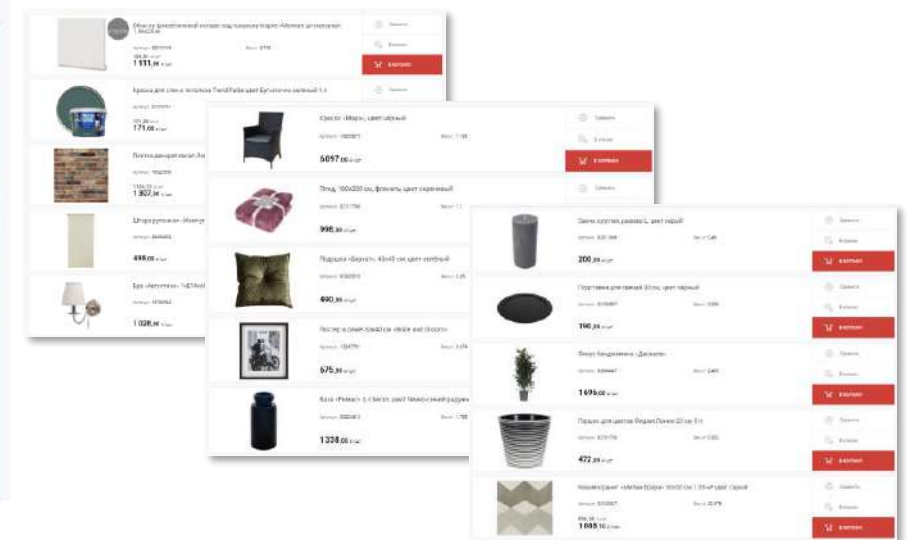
Обои на флизелиновой основе под покраску Erismann Элементал 1.06x25 м
1 111,00 ₽/шт
В корзину

Краска для стен и потолков Trend Paint цвет Бутылочно-зеленый 1 л
171,00 ₽/шт

Плитка декоративная Леон
1 307,00 ₽/шт

Штора рулонная «Монгр
498,00 ₽/шт

Бра «Августина» 1xE14x40
1 028,00 ₽/шт

Кресло «Марк», цвет черный
5097,00 ₽/шт
В корзину

Плед 160x200 см, фланель, цвет сиреневый
998,00 ₽/шт

Подушка «Бархат», 45x45 см, цвет зеленый
490,00 ₽/шт

Постер в раме «Shadow Bride and Groom»
675,00 ₽/шт

Ваза «Роман», 0.6x13 л, цвет тёмно-синий
1338,00 ₽/шт

Свеча-столбик размер L, цвет серый
206,00 ₽/шт
В корзину

Подставка для свечей 30 см, цвет черный
190,00 ₽/шт
В корзину

Фикус бенджамина «Даниэль»
1 696,00 ₽/шт
В корзину

Горшок для цветов Ведан Понти 22 см 5 л
472,00 ₽/шт
В корзину

Керамогранит «Милан Браун» 30x30 см 1.35 м² цвет серый
1 069,10 ₽/шт
В корзину